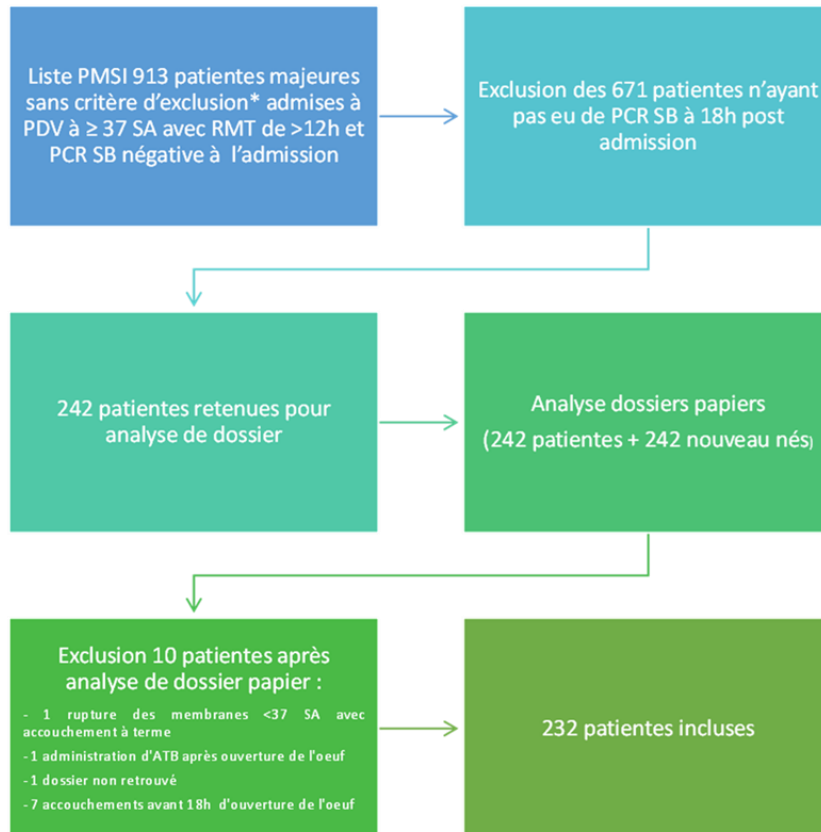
Liste PMSI 913 patientes majeures sans critère d'exclusion* admises à PDV à ≥ 37 SA avec RMT de >12h et PCR SB négative à l'admission

Exclusion des 671 patientes n'ayant pas eu de PCR SB à 18h post admission

242 patientes retenues pour analyse de dossier

Analyse dossiers papiers

(242 patientes + 242 nouveau nés)

Exclusion 10 patientes après analyse de dossier papier :

- 1 rupture des membranes <37 SA avec accouchement à terme
- 1 administration d'ATB après ouverture de l'oeuf
- 1 dossier non retrouvé
- 7 accouchements avant 18h d'ouverture de l'oeuf

232 patientes incluses